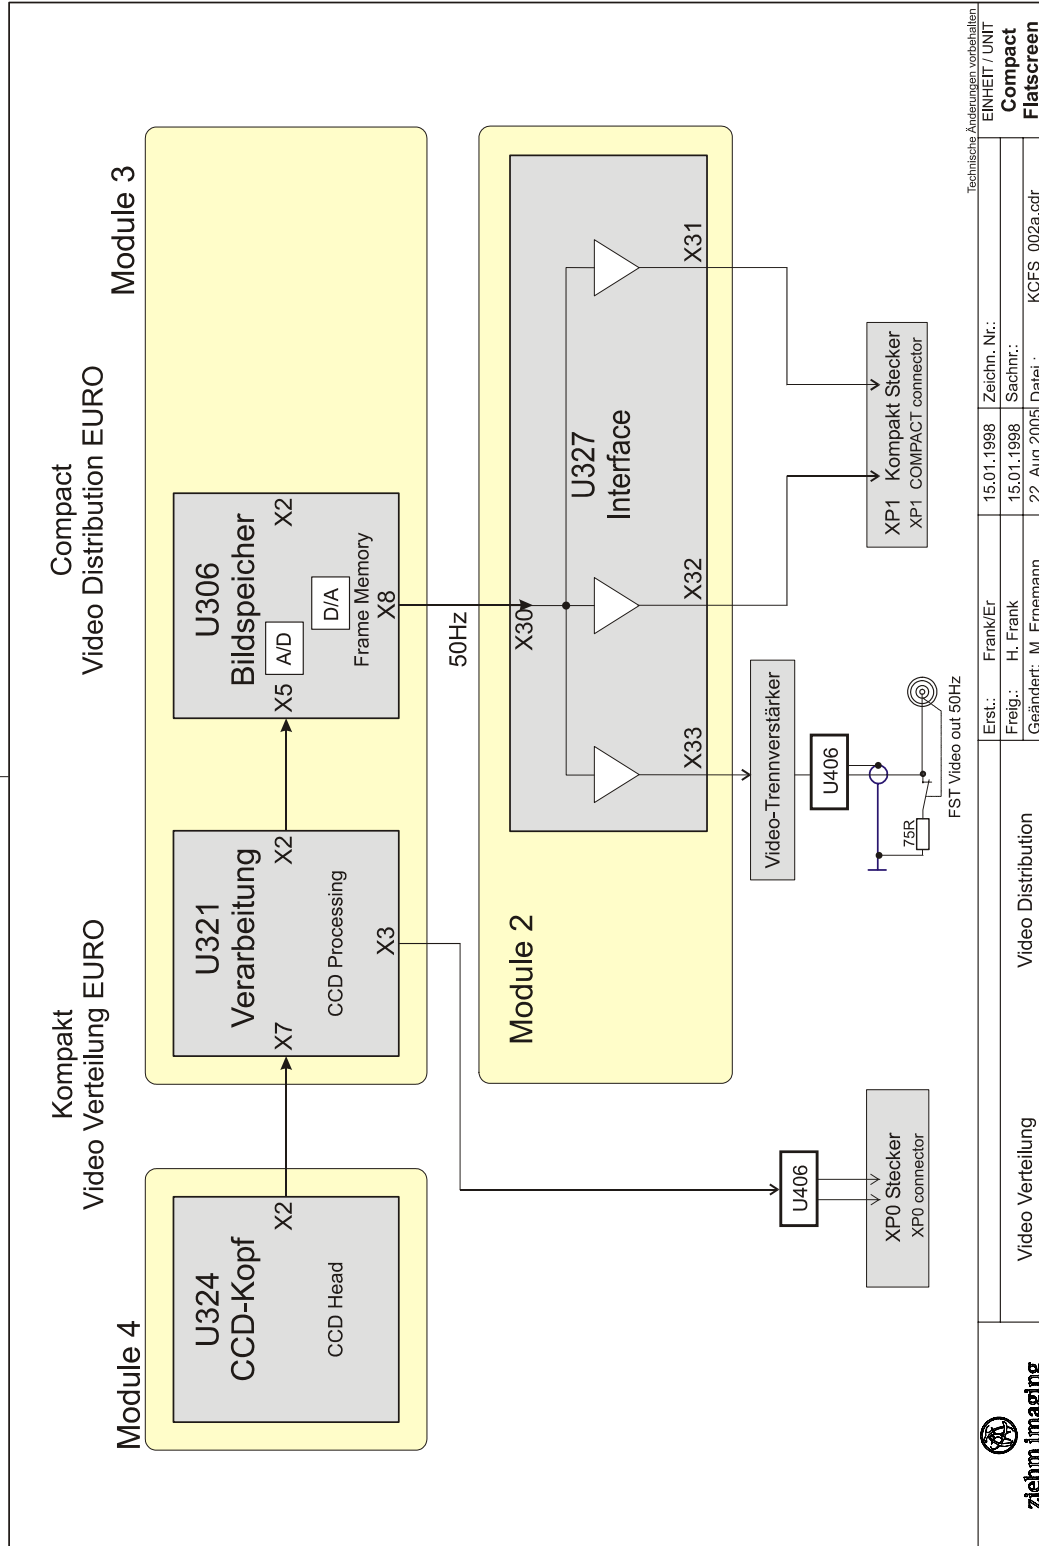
Kompakt
Video Verteilung EURO

Compact
Video Distribution EURO

Module 4

U324
CCD-Kopf
CCD Head
X2

Module 3

U321
Verarbeitung
CCD Processing
X7
X2
X3

U306
Bildspeicher
A/D
D/A
Frame Memory
X5
X8
X2

50Hz

Module 2

U327
Interface
X30
X31
X32
X33

XP1 Kompakt Stecker
XP1 COMPACT connector

Video-Trennverstärker

U406

75R

FST Video out 50Hz

U406

XP0 Stecker
XP0 connector

ziehm imaging

Video Verteilung

Video Distribution

| Erst.: | Frank/Er | 15.01.1998 | Zeichn. Nr.: |
|---|---|---|---|
| Freig.: | H. Frank | 15.01.1998 | Sachnr.: |
| Geändert: | M. Ernemann | 22. Aug 2005 | Datei: KCFS_002a.cdr |

Technische Änderungen vorbehalten
EINHEIT / UNIT
Compact
Flatscreen